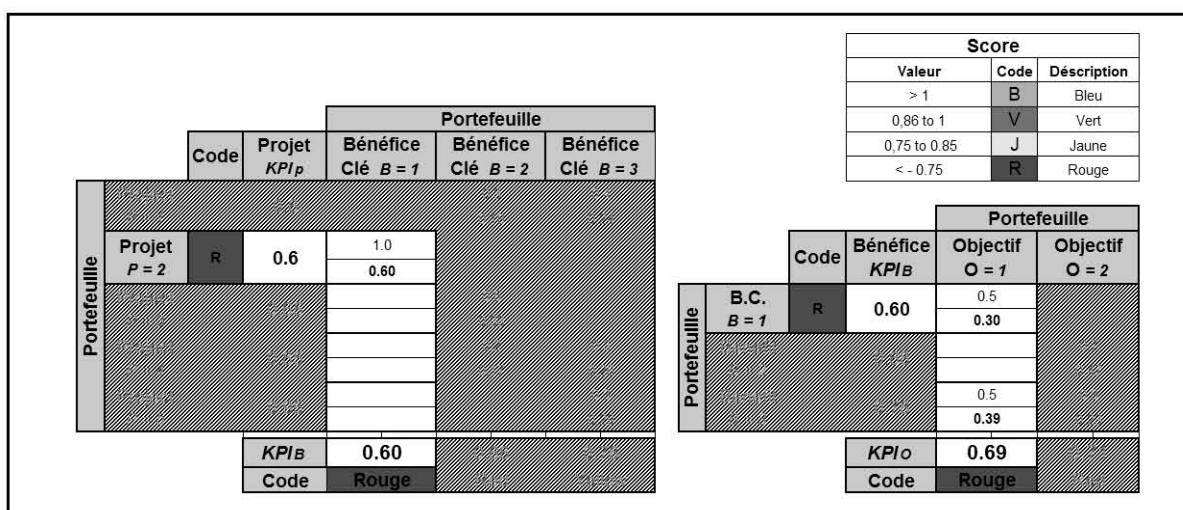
| Score | | |
|---|---|---|
| Valeur | Code | Déscription |
| > 1 | B | Bleu |
| 0,86 to 1 | V | Vert |
| 0,75 to 0.85 | J | Jaune |
| < - 0.75 | R | Rouge |

| | | | | Portefeuille | | |
|---|---|---|---|---|---|---|
| | | Code | Projet $KPI_P$ | Bénéfice Clé $B = 1$ | Bénéfice Clé $B = 2$ | Bénéfice Clé $B = 3$ |
| Portefeuille | | | | | | |
| | Projet $P = 2$ | R | 0.6 | 1.0 / 0.60 | | |
| | | | | | | |
| | | | | | | |
| | | | | | | |
| | | | $KPI_B$ | 0.60 | | |
| | | | Code | Rouge | | |

| | | | | Portefeuille | |
|---|---|---|---|---|---|
| | | Code | Bénéfice $KPI_B$ | Objectif $O = 1$ | Objectif $O = 2$ |
| Portefeuille | B.C. $B = 1$ | R | 0.60 | 0.5 / 0.30 | |
| | | | | | |
| | | | | 0.5 / 0.39 | |
| | | | $KPI_O$ | 0.69 | |
| | | | Code | Rouge | |